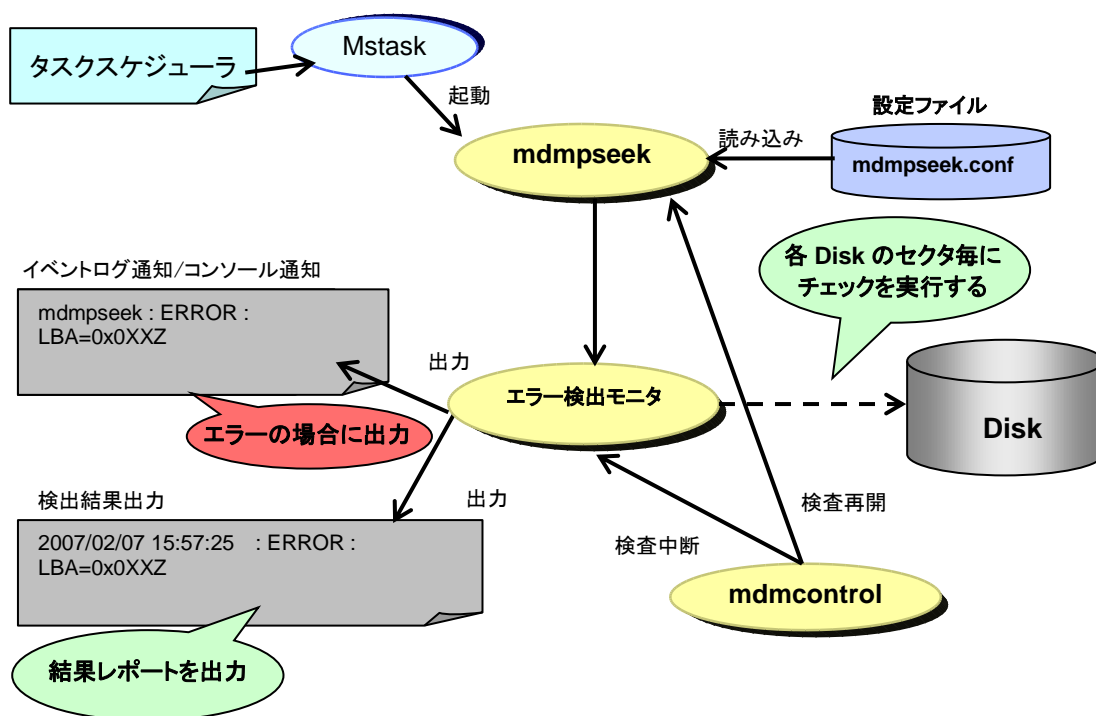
タスクスケジューラ

Mstask

起動

mdmpseek

読み込み

設定ファイル

mdmpseek.conf

各 Disk のセクタ毎にチェックを実行する

イベントログ通知/コンソール通知

mdmpseek : ERROR : LBA=0x0XXZ

出力

エラー検出モニタ

Disk

エラーの場合に出力

検出結果出力

出力

2007/02/07 15:57:25 : ERROR : LBA=0x0XXZ

検査再開

検査中断

mdmcontrol

結果レポートを出力